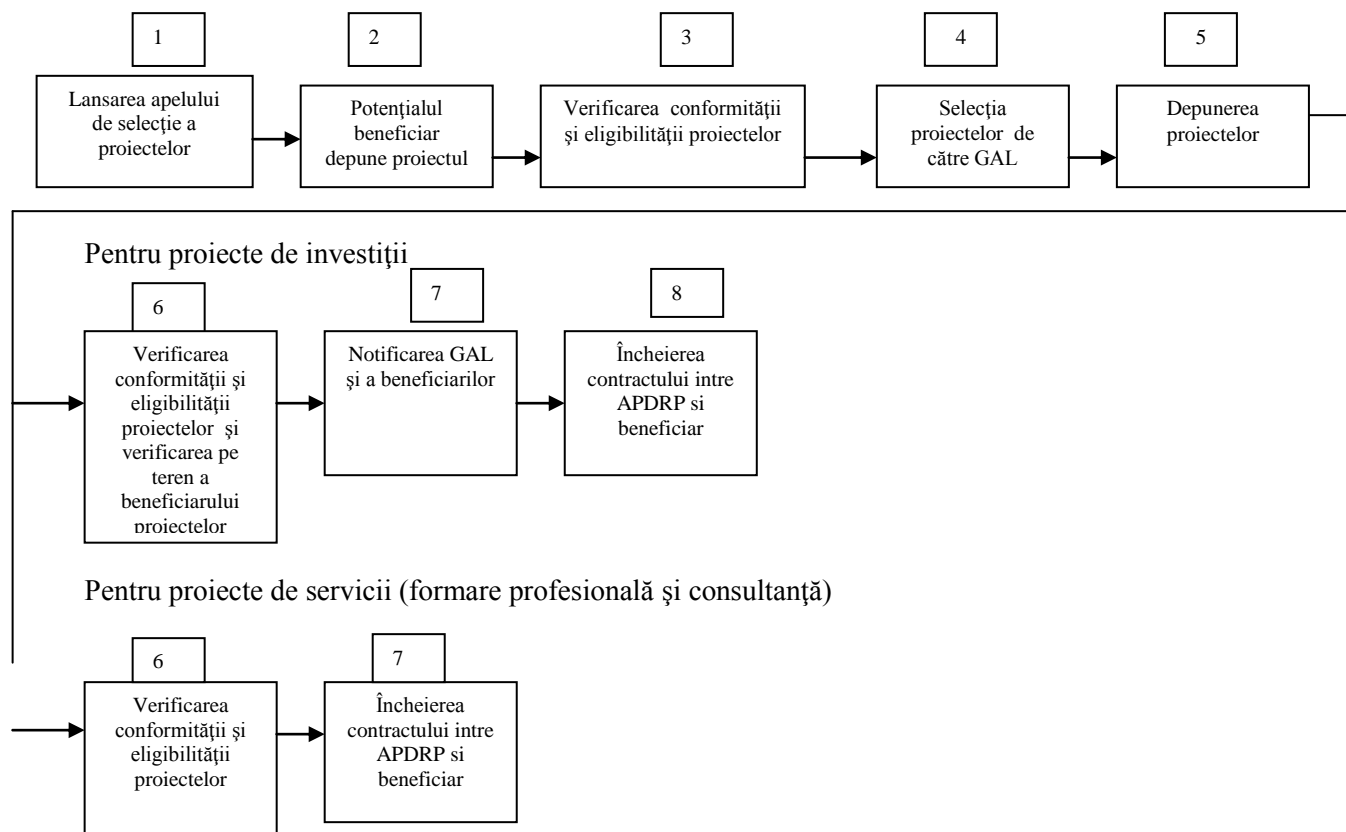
1

Lansarea apelului de selecţie a proiectelor

2

Potenţialul beneficiar depune proiectul

3

Verificarea conformităţii şi eligibilităţii proiectelor

4

Selecţia proiectelor de către GAL

5

Depunerea proiectelor

Pentru proiecte de investiţii

6

Verificarea conformităţii şi eligibilităţii proiectelor şi verificarea pe teren a beneficiarului proiectelor

7

Notificarea GAL şi a beneficiarilor

8

Încheierea contractului intre APDRP si beneficiar

Pentru proiecte de servicii (formare profesională şi consultanţă)

6

Verificarea conformităţii şi eligibilităţii proiectelor

7

Încheierea contractului intre APDRP si beneficiar